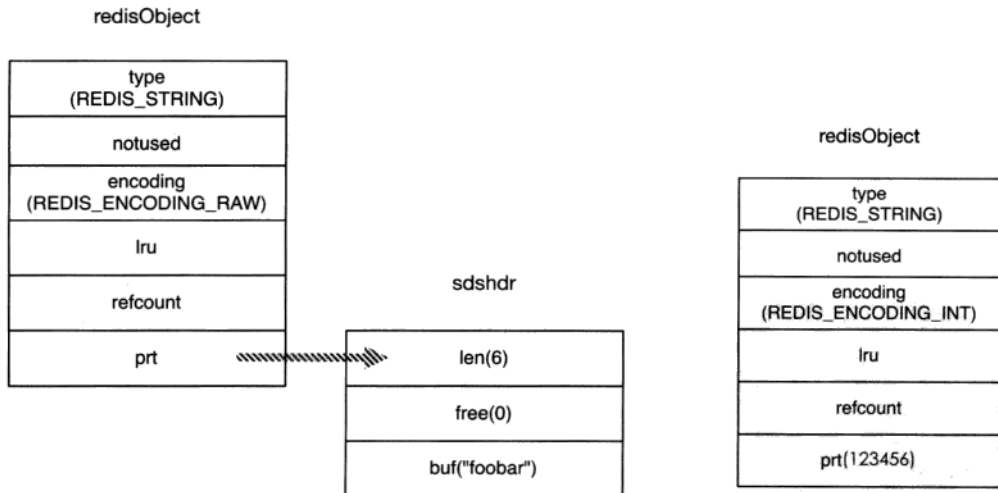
redisObject

| type (REDIS_STRING) |
|---|
| notused |
| encoding (REDIS_ENCODING_RAW) |
| lru |
| refcount |
| prt |

sdshdr

| len(6) |
|---|
| free(0) |
| buf("foobar") |

redisObject

| type (REDIS_STRING) |
|---|
| notused |
| encoding (REDIS_ENCODING_INT) |
| lru |
| refcount |
| prt(123456) |